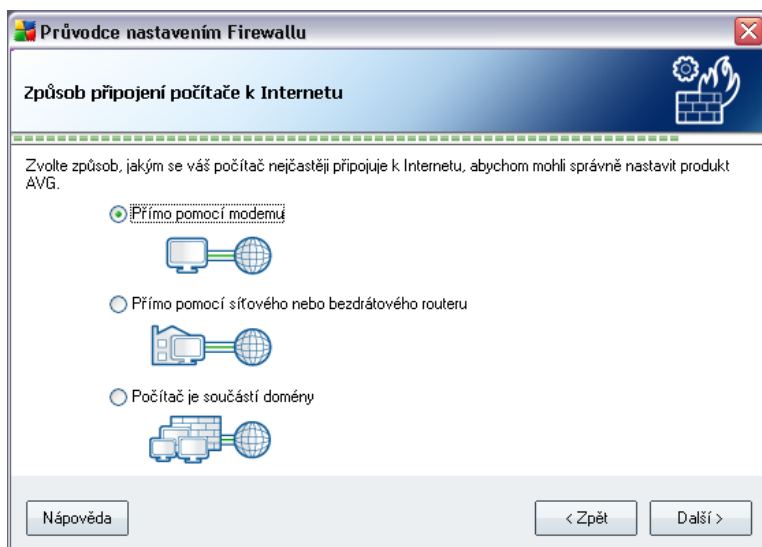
Průvodce nastavením Firewallu

Způsob připojení počítače k Internetu

Zvolte způsob, jakým se váš počítač nejčastěji připojuje k Internetu, abychom mohli správně nastavit produkt AVG.

Přímo pomocí modemu

Přímo pomocí síťového nebo bezdrátového routeru

Počítač je součástí domény

Nápověda

< Zpět

Další >